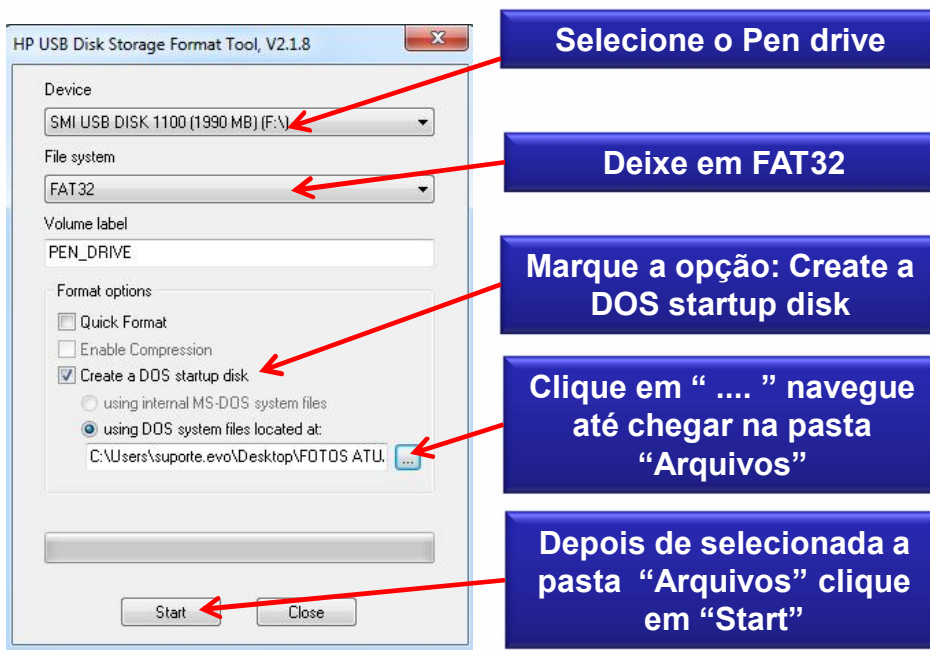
HP USB Disk Storage Format Tool, V2.1.8

Device

SMI USB DISK 1100 (1990 MB) (F:\)

File system

FAT32

Volume label

PEN_DRIVE

Format options

Quick Format

Enable Compression

Create a DOS startup disk

using internal MS-DOS system files

using DOS system files located at:

C:\Users\suporte.evo\Desktop\FOTOS ATU.

...

Start

Close

Selecione o Pen drive

Deixe em FAT32

Marque a opção: Create a DOS startup disk

Clique em " .... " navegue até chegar na pasta "Arquivos"

Depois de selecionada a pasta "Arquivos" clique em "Start"